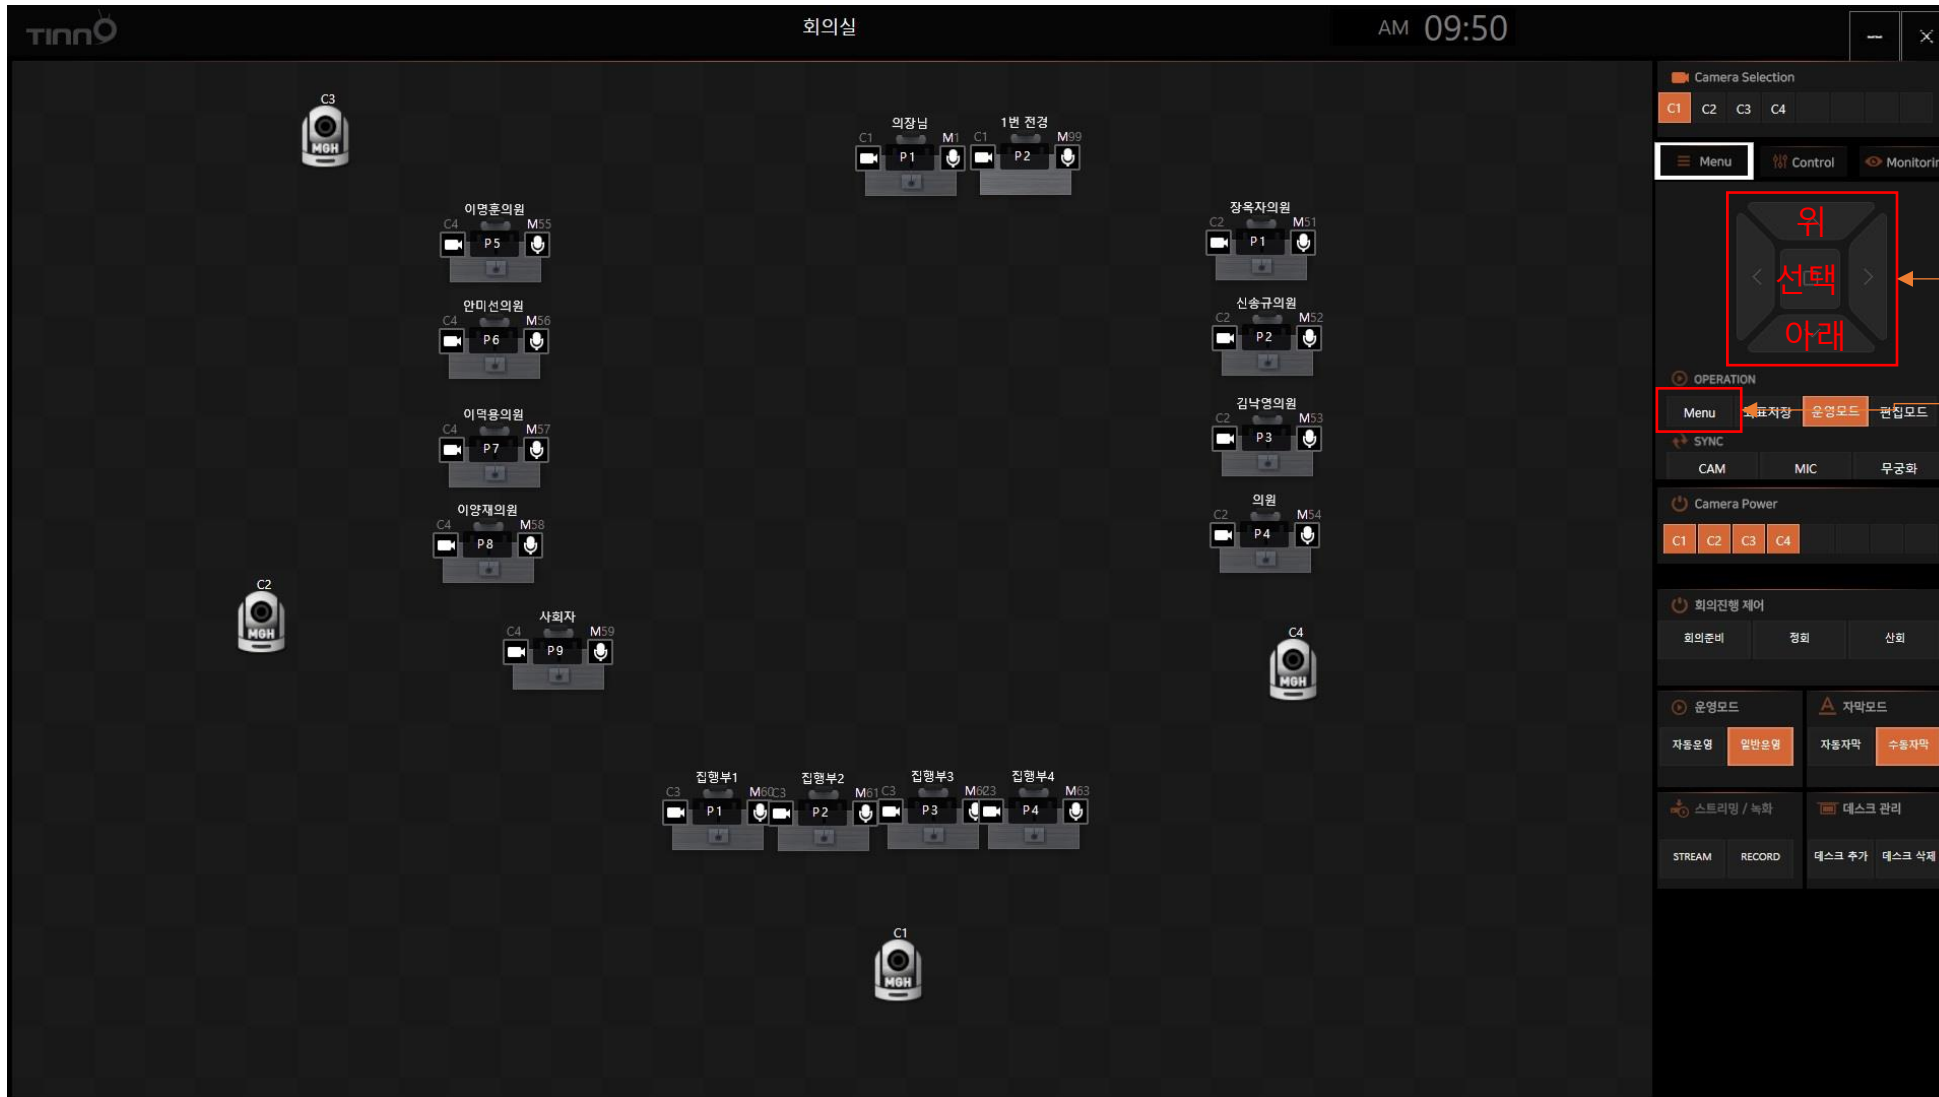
TINNO

회의실

AM 09:50

C3
MGH

의장님
C1 M1
P1

1번 전경
C1 M99
P2

이명훈의원
C4 M55
P5

장옥자의원
C2 M51
P1

안미선의원
C4 M56
P6

신송규의원
C2 M52
P2

이덕용의원
C4 M57
P7

김낙영의원
C2 M53
P3

이양재의원
C4 M58
P8

의원
C2 M54
P4

C2
MGH

사회자
C4 M59
P9

C4
MGH

집행부1
C3 M60
P1

집행부2
C3 M61
P2

집행부3
C3 M623
P3

집행부4
M63
P4

C1
MGH

Camera Selection
C1 C2 C3 C4

Menu
Control
Monitorir

위
선택
아래

OPERATION
Menu
표저장
운영모드
편집모드

SYNC
CAM
MIC
무공화

Camera Power
C1 C2 C3 C4

회의진행 제어
회의준비
정회
산회

운영모드
자동운영
일반운영

자막모드
자동자막
수동자막

스트리밍 / 녹화
STREAM
RECORD

데스크 관리
데스크 추가
데스크 삭제